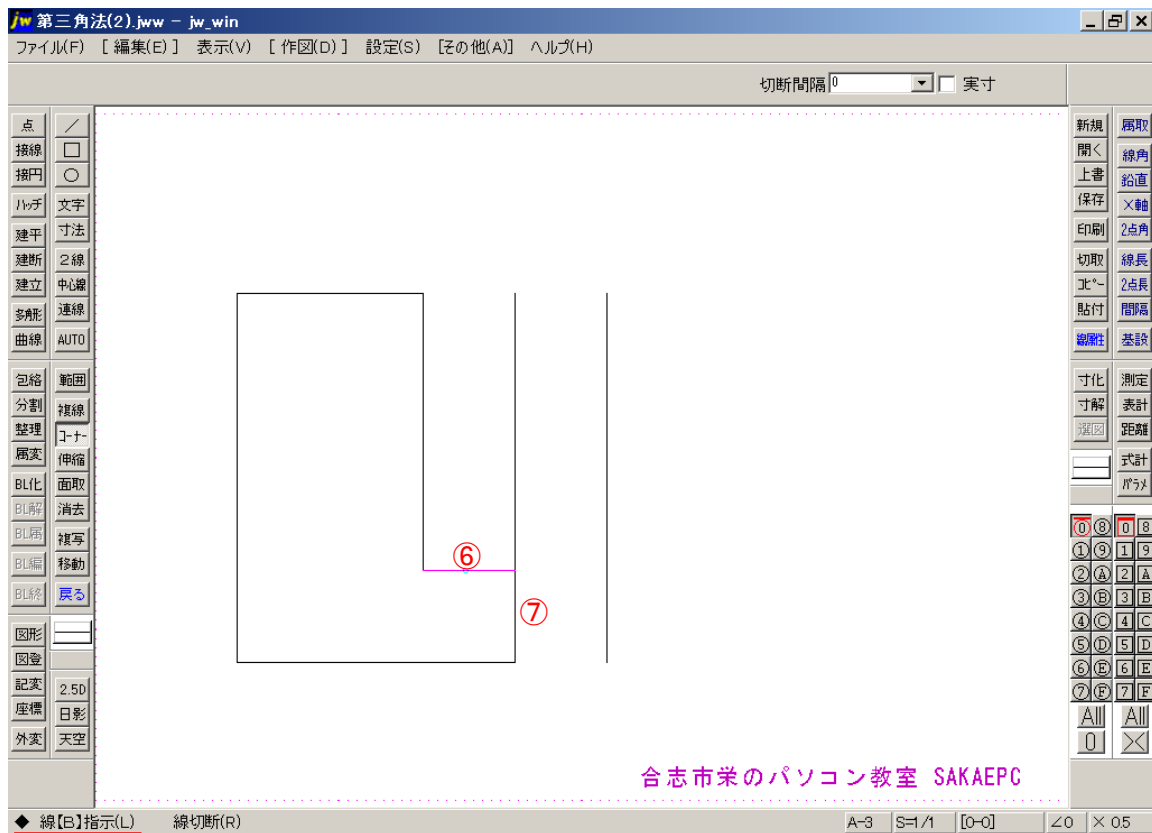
jw 第三角法(2).jww - jw_win

ファイル(F) [ 編集(E) ] 表示(V) [ 作図(D) ] 設定(S) [その他(A)] ヘルプ(H)

切断間隔 0 実寸

点
接線
接円
ハッチ
建平
建断
建立
多角形
曲線
包絡
分割
整理
属変
BL化
BL解
BL属
BL編
BL終
図形
図登
記変
座標
外変

／
□
○
文字
寸法
2線
中心線
連線
AUTO
範囲
複線
コーナー
伸縮
面取
消去
複写
移動
戻る
2.5D
日影
天空

新規
開く
上書
保存
印刷
切取
コピー
貼付
線属性
寸化
寸解
選図
属取
線角
鉛直
X軸
2点角
線長
2点長
間隔
基設
測定
表計
距離
式計
パラメ

⓪⑧ 0 8
①⑨ 1 9
②Ⓐ 2 A
③Ⓑ 3 B
④Ⓒ 4 C
⑤Ⓓ 5 D
⑥Ⓔ 6 E
⑦Ⓕ 7 F
All All
0 ×

⑥
⑦

合志市栄のパソコン教室 SAKAEPC

◆ 線【B】指示(L) 線切断(R)
A-3 S=1/1 [0-0] ∠0 × 0.5